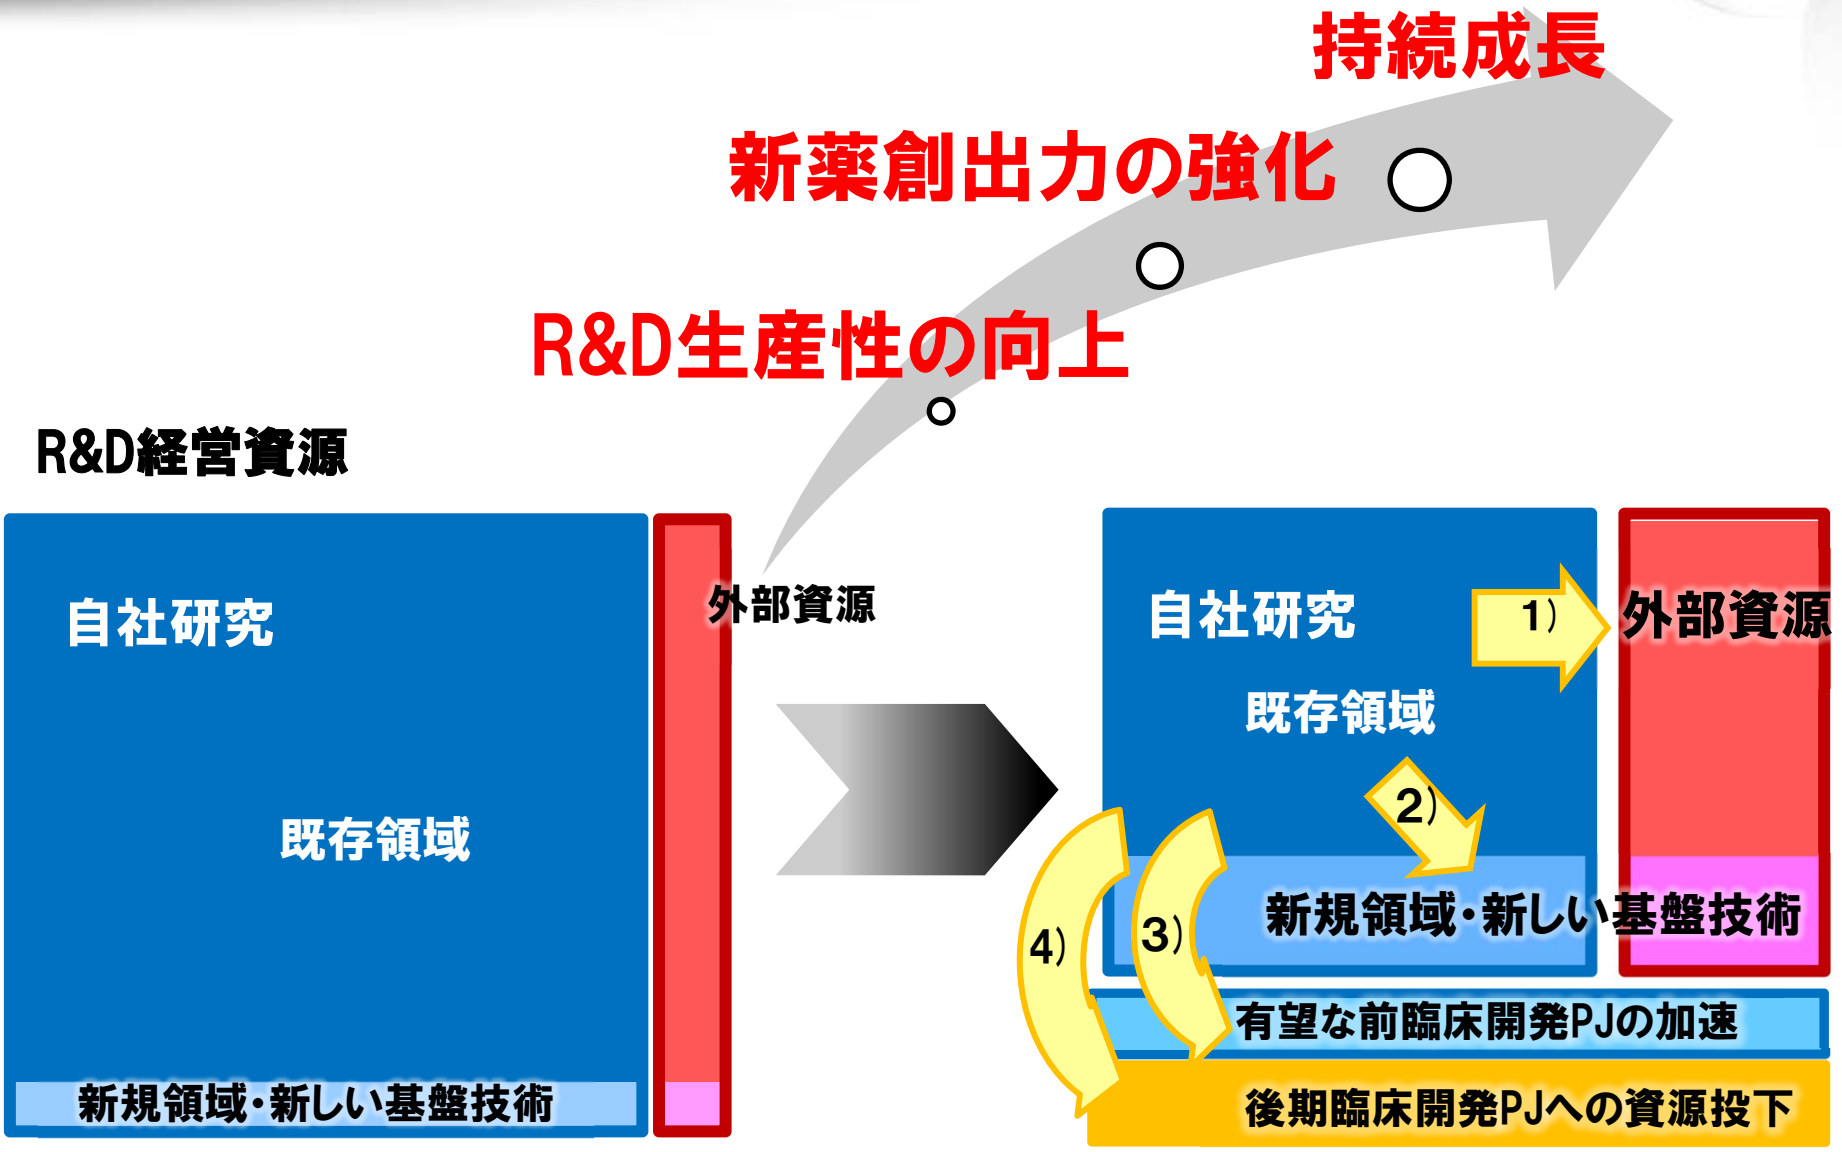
持続成長

新薬創出力の強化

R&D生産性の向上

R&D経営資源

自社研究

既存領域

新規領域・新しい基盤技術

外部資源

自社研究

1）

外部資源

既存領域

2）

4）

3）

新規領域・新しい基盤技術

有望な前臨床開発PJの加速

後期臨床開発PJへの資源投下